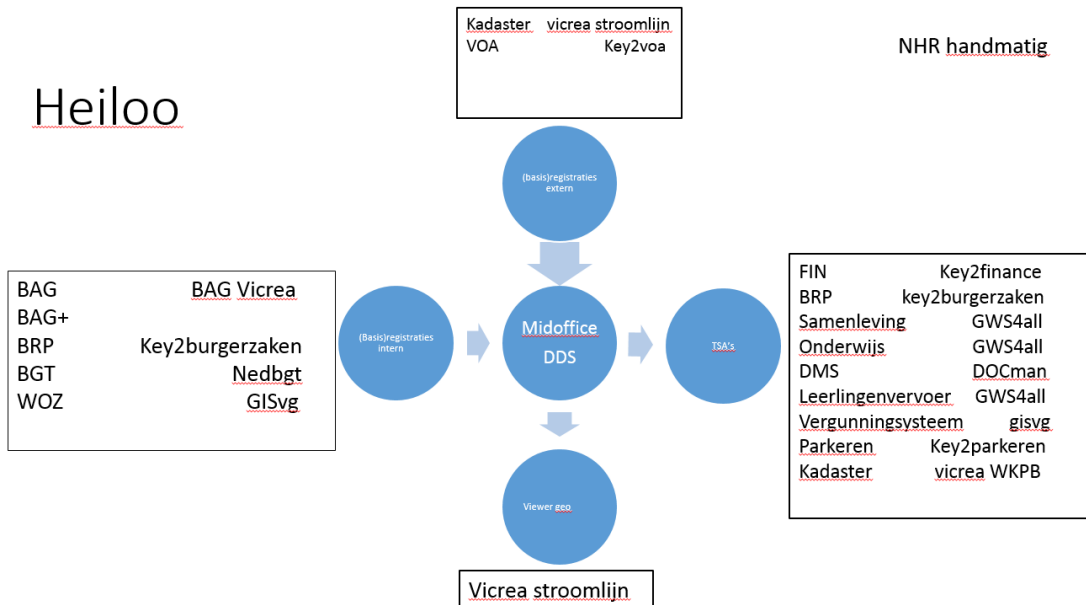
Heiloo

Kadaster vicrea stroomlijn
VOA Key2voa

NHR handmatig

(basis)registraties extern

BAG BAG Vicrea
BAG+
BRP Key2burgerzaken
BGT Nedbgt
WOZ GISvg

(Basis)registraties intern

Midoffice
DDS

TSA's

FIN Key2finance
BRP key2burgerzaken
Samenleving GWS4all
Onderwijs GWS4all
DMS DOCman
Leerlingenvervoer GWS4all
Vergunningsysteem gisvg
Parkeren Key2parkeren
Kadaster vicrea WKPB

Viewer geo

Vicrea stroomlijn